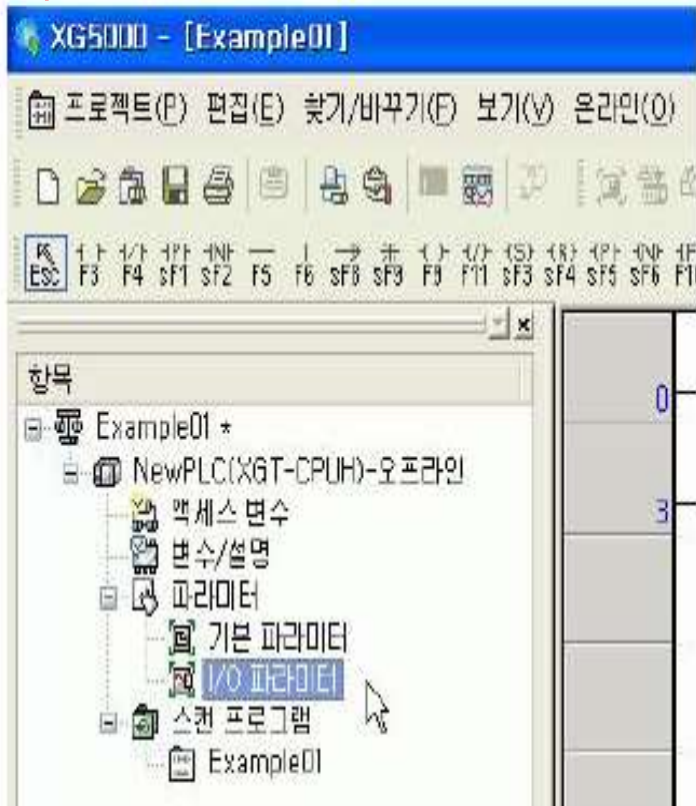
XG5000 - [Example01]

프로젝트(P) 편집(E) 찾기/바꾸기(F) 보기(V) 온라인(O)

ESC F3 F4 SF1 SF2 F5 F6 SF8 SF9 F9 F11 SF3 SF4 SF5 SF6 F1

항목

Example01 *
NewPLC(XGT-CPUH)-오프라인
액세스 변수
변수/설명
파라미터
기본 파라미터
I/O 파라미터
스캔 프로그램
Example01

0
3